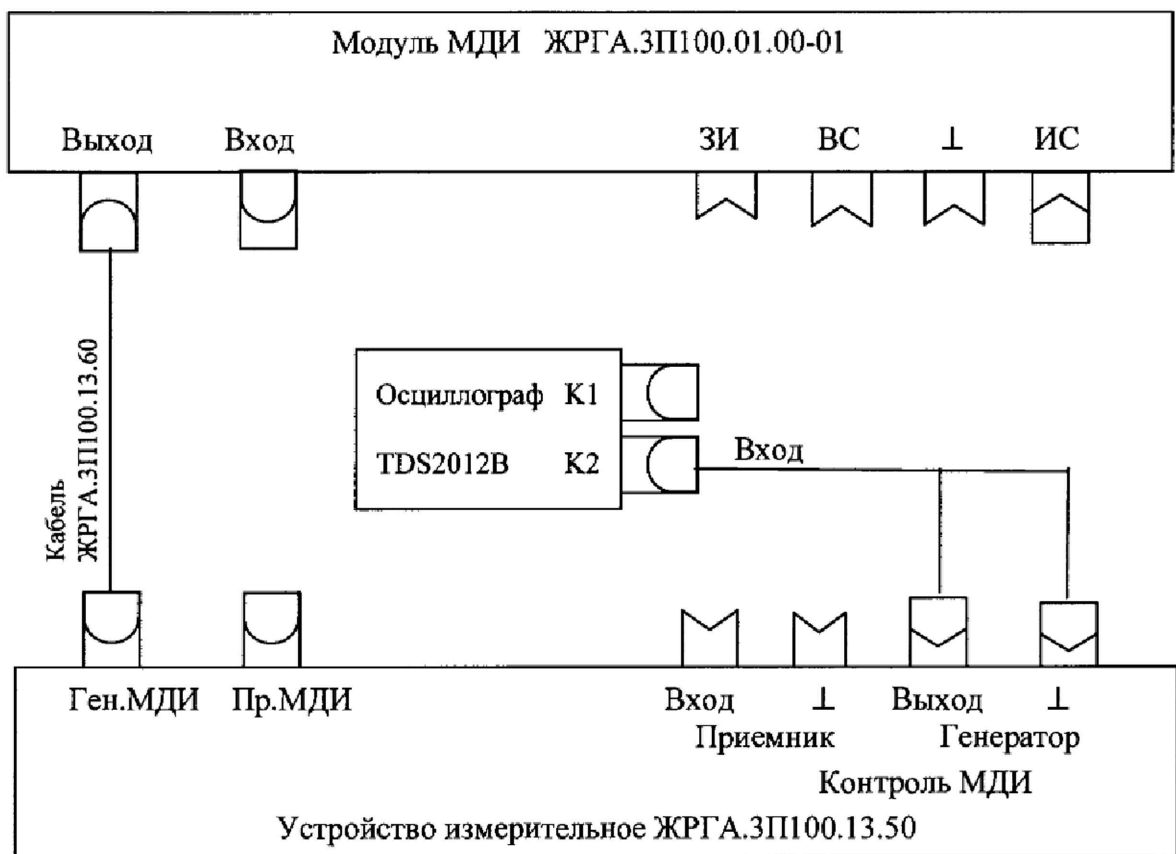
Модуль МДИ ЖРГА.3П100.01.00-01

Выход Вход

ЗИ ВС ⊥ ИС

Кабель ЖРГА.3П100.13.60

Осциллограф K1

TDS2012B K2

Вход

Ген.МДИ Пр.МДИ

Вход ⊥ Выход ⊥

Приемник Генератор

Контроль МДИ

Устройство измерительное ЖРГА.3П100.13.50